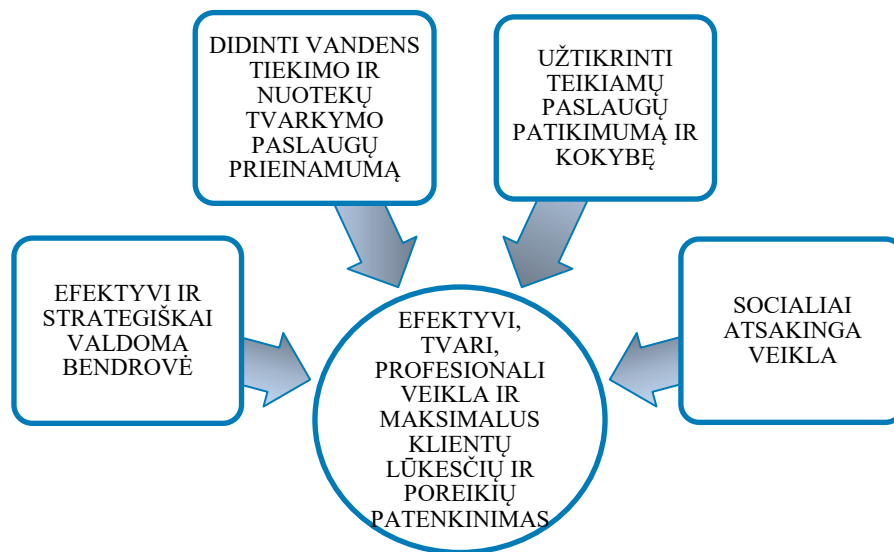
DIDINTI VANDENS TIEKIMO IR NUOTEKŲ TVARKYMO PASLAUGŲ PRIEINAMUMĄ

UŽTIKRINTI TEIKIAMŲ PASLAUGŲ PATIKIMUMĄ IR KOKYBĘ

EFEKTYVI IR STRATEGIŠKAI VALDOMA BENDROVĖ

EFEKTYVI, TVARI, PROFESIONALI VEIKLA IR MAKSIMALUS KLIENTŲ LŪKESČIŲ IR POREIKIŲ PATENKINIMAS

SOCIALIAI ATSAKINGA VEIKLA